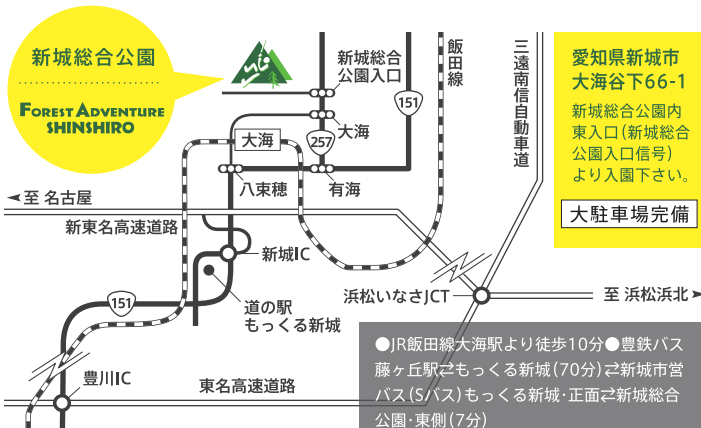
新城総合公園

FOREST ADVENTURE SHINSHIRO

新城総合公園入口

飯田線

三遠南信自動車道

愛知県新城市大海谷下66-1

新城総合公園内東入口(新城総合公園入口信号)より入園下さい。

大駐車場完備

151

大海

257

大海

八束穂

有海

◀至 名古屋

新東名高速道路

新城IC

151

道の駅もっくる新城

浜松いなさJCT

至 浜松浜北▶

豊川IC

東名高速道路

●JR飯田線大海駅より徒歩10分●豊鉄バス藤ヶ丘駅⇄もっくる新城(70分)⇄新城市営バス(Sバス)もっくる新城・正面⇄新城総合公園・東側(7分)